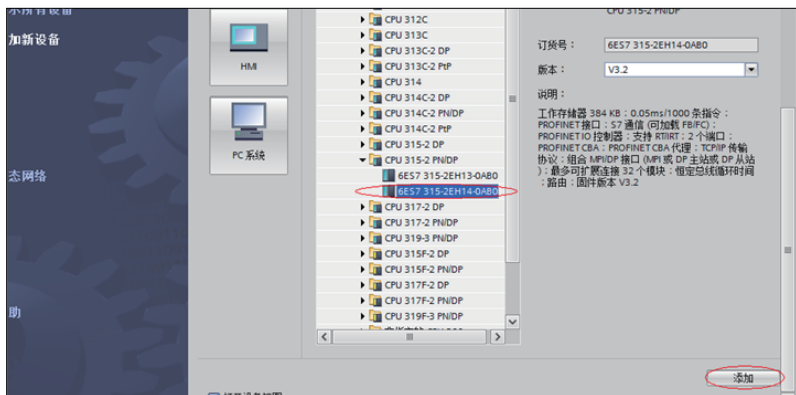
加新设备

态网络

助

HMI

PC 系统

CPU 312C
CPU 313C
CPU 313C-2 DP
CPU 313C-2 PtP
CPU 314
CPU 314C-2 DP
CPU 314C-2 PN/DP
CPU 314C-2 PtP
CPU 315-2 DP
CPU 315-2 PN/DP
6ES7 315-2EH13-0AB0
6ES7 315-2EH14-0AB0
CPU 317-2 DP
CPU 317-2 PN/DP
CPU 319-3 PN/DP
CPU 315F-2 DP
CPU 315F-2 PN/DP
CPU 317F-2 DP
CPU 317F-2 PN/DP
CPU 319F-3 PN/DP

CPU 315-2 PN/DP

订货号： 6ES7 315-2EH14-0AB0

版本： V3.2

说明：

工作存储器 384 KB；0.05ms/1000 条指令；PROFINET接口：S7 通信 (可加载 FB/FC)；PROFINET IO 控制器：支持 RT/IRT；2 个端口；PROFINET CBA；PROFINET CBA 代理；TCP/IP 传输协议；组合 MPI/DP 接口 (MPI 或 DP 主站或 DP 从站)；最多可扩展连接 32 个模块；恒定总线循环时间；路由：固件版本 V3.2

添加